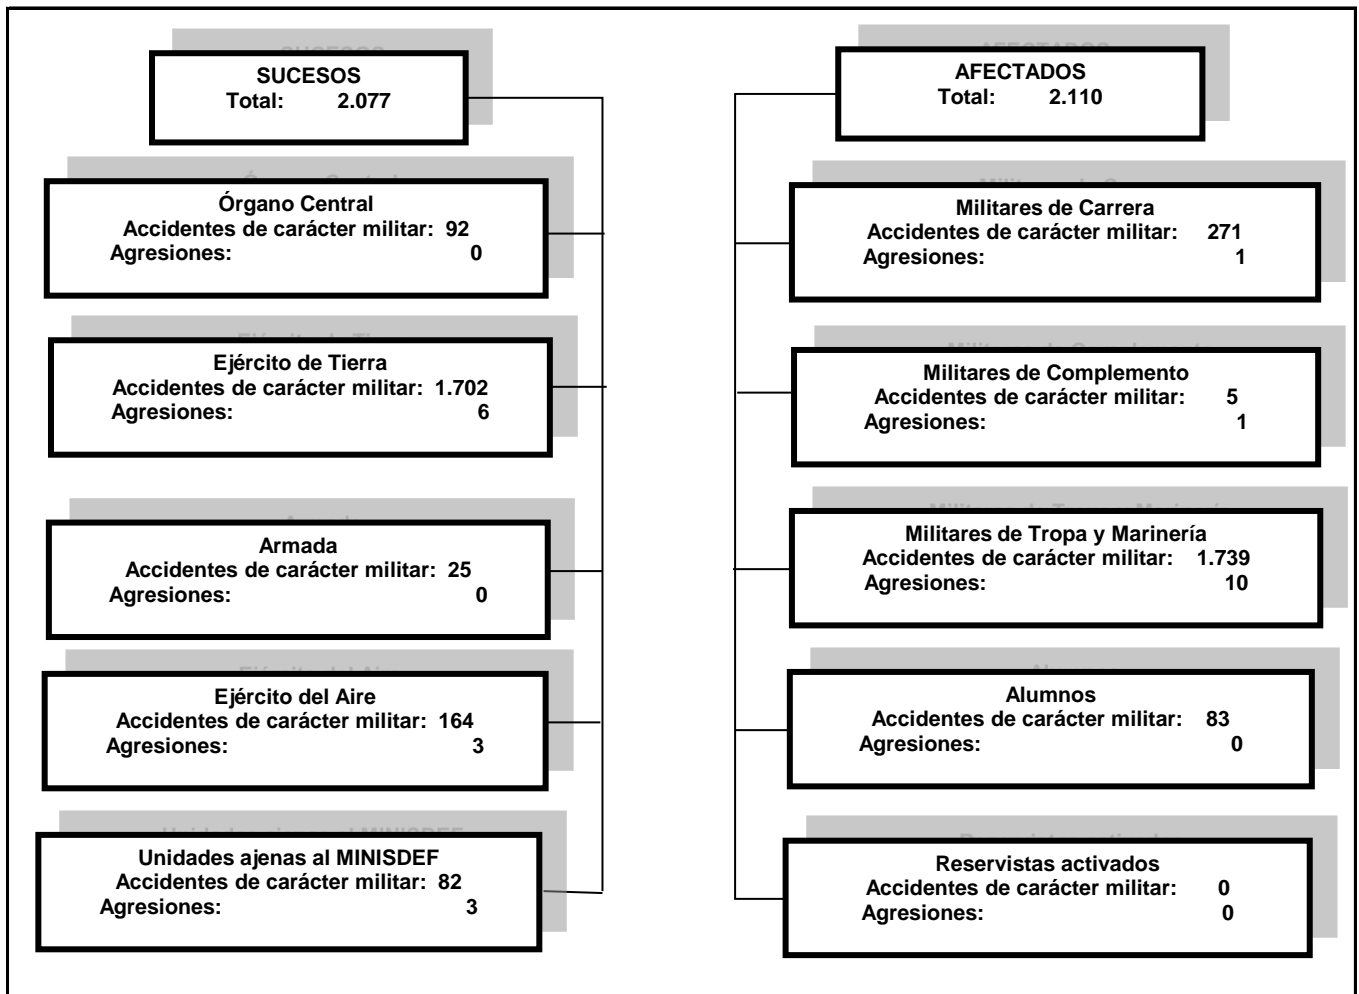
SUCESOS
Total: 2.077

Órgano Central
Accidentes de carácter militar: 92
Agresiones: 0

Ejército de Tierra
Accidentes de carácter militar: 1.702
Agresiones: 6

Armada
Accidentes de carácter militar: 25
Agresiones: 0

Ejército del Aire
Accidentes de carácter militar: 164
Agresiones: 3

Unidades ajenas al MINISDEF
Accidentes de carácter militar: 82
Agresiones: 3

AFECTADOS
Total: 2.110

Militares de Carrera
Accidentes de carácter militar: 271
Agresiones: 1

Militares de Complemento
Accidentes de carácter militar: 5
Agresiones: 1

Militares de Tropa y Marinería
Accidentes de carácter militar: 1.739
Agresiones: 10

Alumnos
Accidentes de carácter militar: 83
Agresiones: 0

Reservistas activados
Accidentes de carácter militar: 0
Agresiones: 0